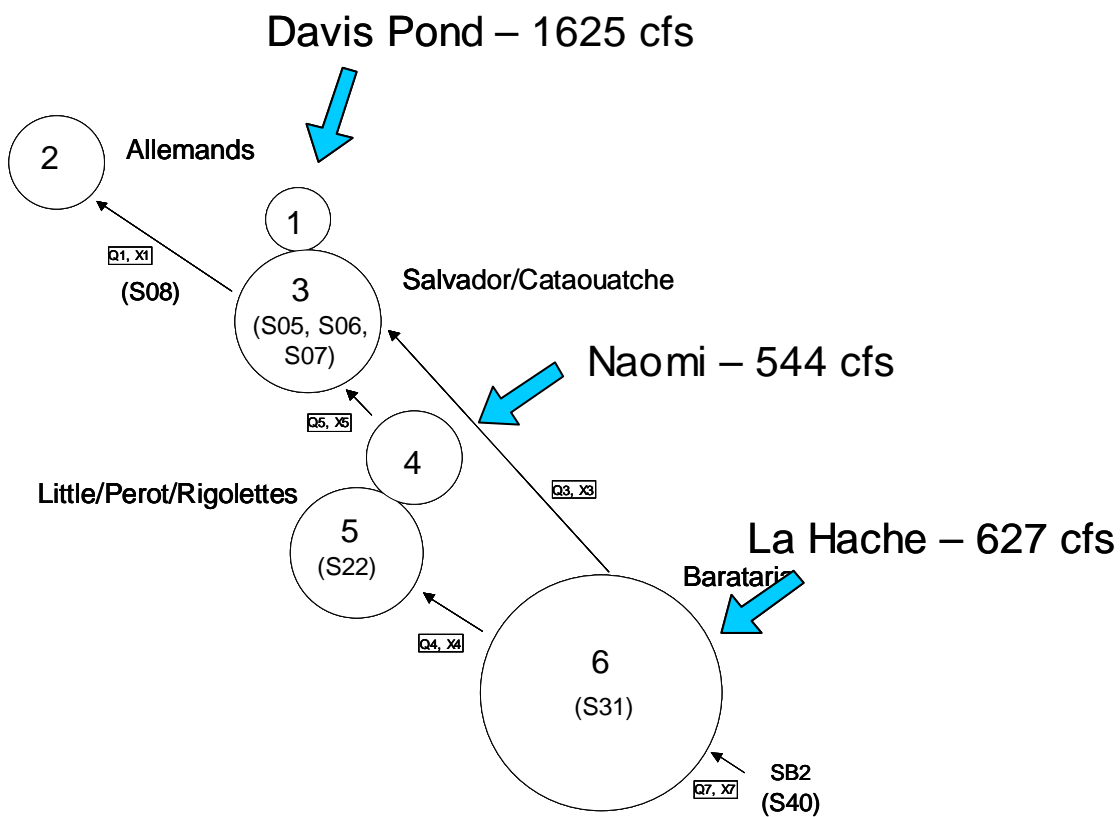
Davis Pond – 1625 cfs

2

Allemands

1

Q1, X1

(S08)

3
(S05, S06, S07)

Salvador/Cataouatche

Naomi – 544 cfs

Q5, X5

4

Little/Perot/Rigolettes

5
(S22)

Q3, X3

La Hache – 627 cfs

Barataria

Q4, X4

6
(S31)

Q7, X7

SB2
(S40)